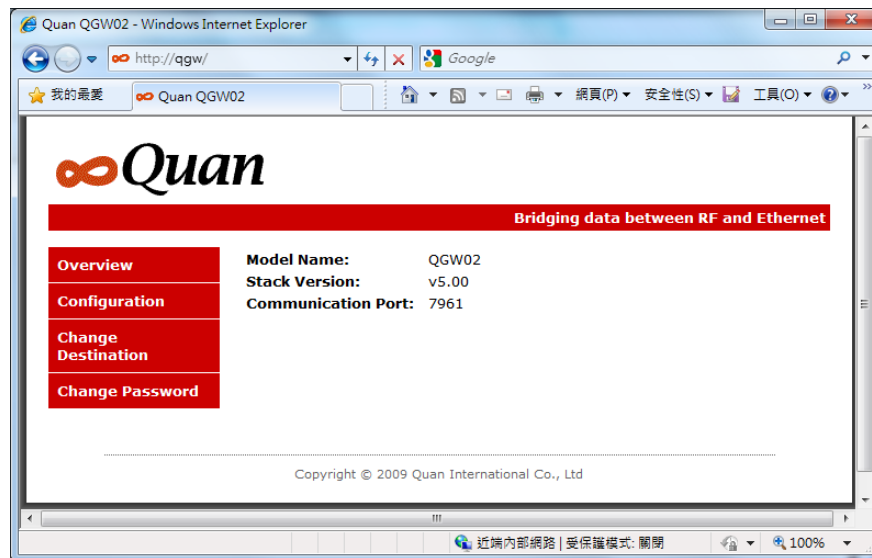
Quan QGW02 - Windows Internet Explorer

http://qgw/

Google

我的最愛

Quan QGW02

網頁(P) 安全性(S) 工具(O)

Quan

Bridging data between RF and Ethernet

Overview

Configuration

Change Destination

Change Password

| | |
|---|---|
| **Model Name:** | QGW02 |
| **Stack Version:** | v5.00 |
| **Communication Port:** | 7961 |

Copyright © 2009 Quan International Co., Ltd

近端內部網路 | 受保護模式: 關閉

100%